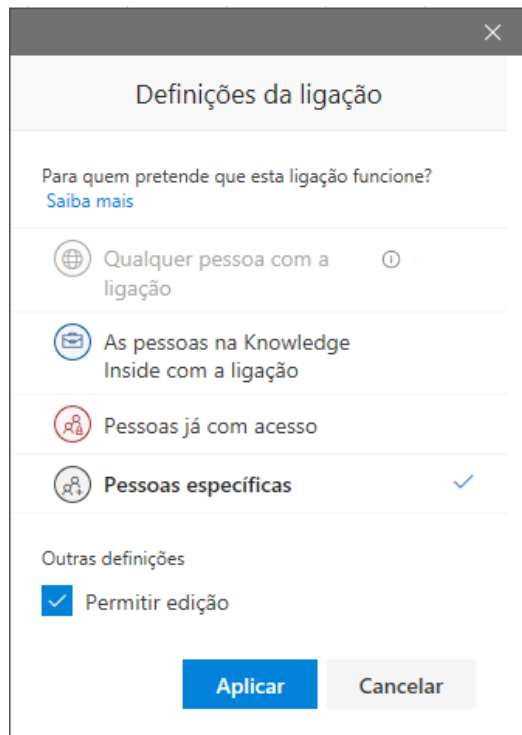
Definições da ligação

Para quem pretende que esta ligação funcione?
Saiba mais

Qualquer pessoa com a ligação

As pessoas na Knowledge Inside com a ligação

Pessoas já com acesso

Pessoas específicas

Outras definições

Permitir edição

Aplicar

Cancelar